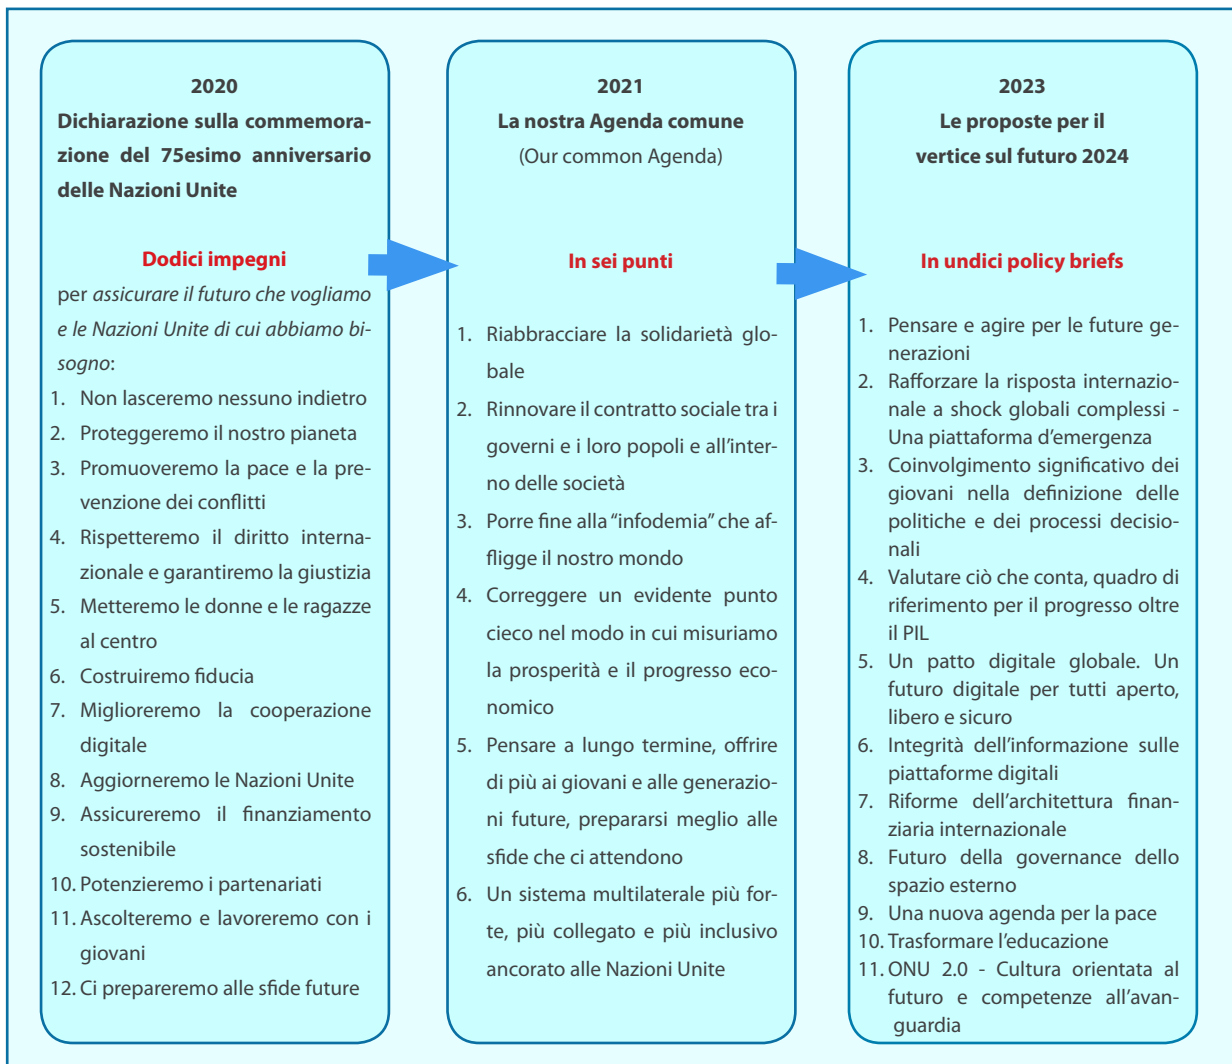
2020
Dichiarazione sulla commemorazione del 75esimo anniversario delle Nazioni Unite

Dodici impegni
per *assicurare il futuro che vogliamo e le Nazioni Unite di cui abbiamo bisogno*:
1. Non lasceremo nessuno indietro
2. Proteggeremo il nostro pianeta
3. Promuoveremo la pace e la prevenzione dei conflitti
4. Rispetteremo il diritto internazionale e garantiremo la giustizia
5. Metteremo le donne e le ragazze al centro
6. Costruiremo fiducia
7. Miglioreremo la cooperazione digitale
8. Aggiorneremo le Nazioni Unite
9. Assicureremo il finanziamento sostenibile
10. Potenzieremo i partenariati
11. Ascolteremo e lavoreremo con i giovani
12. Ci prepareremo alle sfide future

2021
La nostra Agenda comune
(Our common Agenda)

In sei punti
1. Riabbracciare la solidarietà globale
2. Rinnovare il contratto sociale tra i governi e i loro popoli e all'interno delle società
3. Porre fine alla "infodemia" che affligge il nostro mondo
4. Correggere un evidente punto cieco nel modo in cui misuriamo la prosperità e il progresso economico
5. Pensare a lungo termine, offrire di più ai giovani e alle generazioni future, prepararsi meglio alle sfide che ci attendono
6. Un sistema multilaterale più forte, più collegato e più inclusivo ancorato alle Nazioni Unite

2023
Le proposte per il vertice sul futuro 2024

In undici policy briefs
1. Pensare e agire per le future generazioni
2. Rafforzare la risposta internazionale a shock globali complessi - Una piattaforma d'emergenza
3. Coinvolgimento significativo dei giovani nella definizione delle politiche e dei processi decisionali
4. Valutare ciò che conta, quadro di riferimento per il progresso oltre il PIL
5. Un patto digitale globale. Un futuro digitale per tutti aperto, libero e sicuro
6. Integrità dell'informazione sulle piattaforme digitali
7. Riforme dell'architettura finanziaria internazionale
8. Futuro della governance dello spazio esterno
9. Una nuova agenda per la pace
10. Trasformare l'educazione
11. ONU 2.0 - Cultura orientata al futuro e competenze all'avanguardia